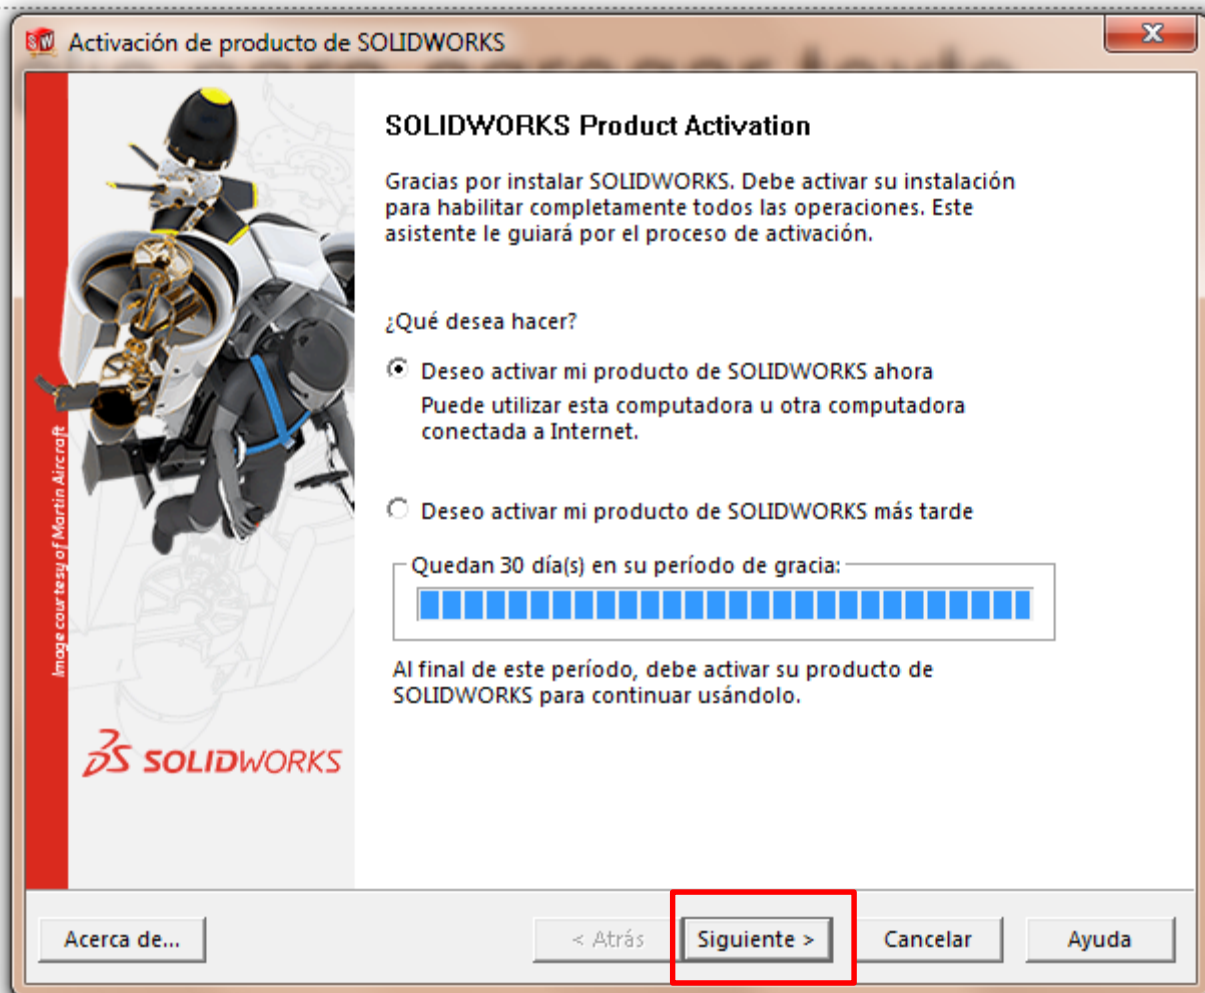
Activación de producto de SOLIDWORKS

Image courtesy of Martin Aircraft

SOLIDWORKS

SOLIDWORKS Product Activation

Gracias por instalar SOLIDWORKS. Debe activar su instalación para habilitar completamente todos las operaciones. Este asistente le guiará por el proceso de activación.

¿Qué desea hacer?

Deseo activar mi producto de SOLIDWORKS ahora
Puede utilizar esta computadora u otra computadora conectada a Internet.

Deseo activar mi producto de SOLIDWORKS más tarde

Quedan 30 día(s) en su período de gracia:

Al final de este período, debe activar su producto de SOLIDWORKS para continuar usándolo.

Acerca de... | < Atrás | Siguiente > | Cancelar | Ayuda